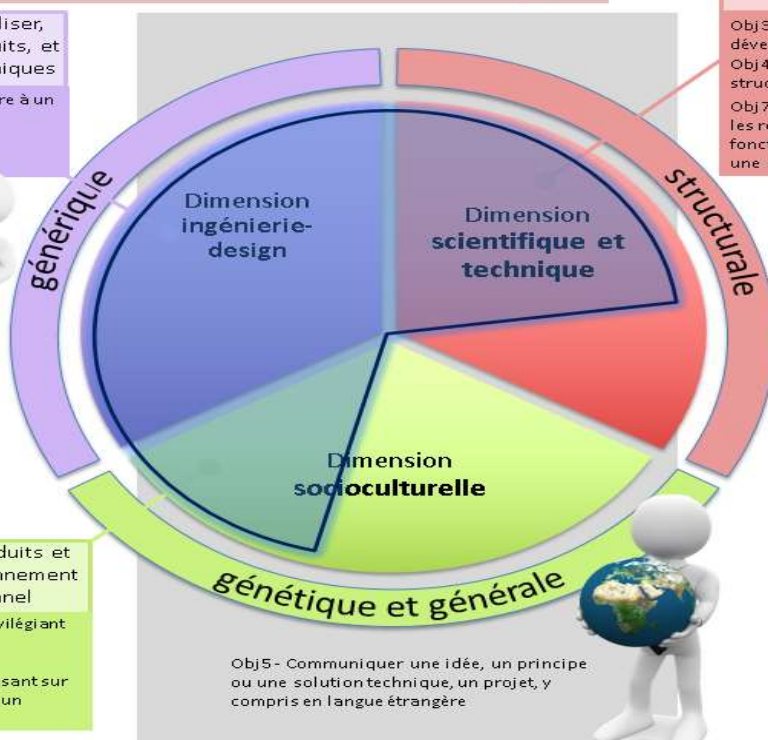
liser, uits, et niques

re à un

générique

Dimension ingénierie-design

Dimension scientifique et technique

structurale

Obj3 déve Obj4 struc Obj7 les re fonct une

Dimension socioculturelle

génétique et générale

duits et nnement nnel

vilégiant

sant sur un

Obj5 - Communiquer une idée, un principe ou une solution technique, un projet, y compris en langue étrangère